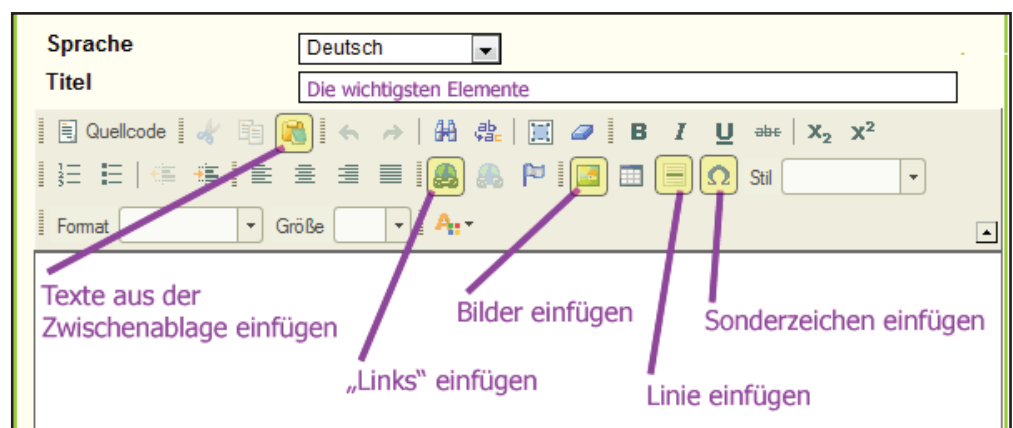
Sprache
Deutsch
Titel
Die wichtigsten Elemente

Quellcode
B I U abc $X_2$ $X^2$
Stil
Format
Größe

Texte aus der Zwischenablage einfügen

„Links“ einfügen

Bilder einfügen

Linie einfügen

Sonderzeichen einfügen